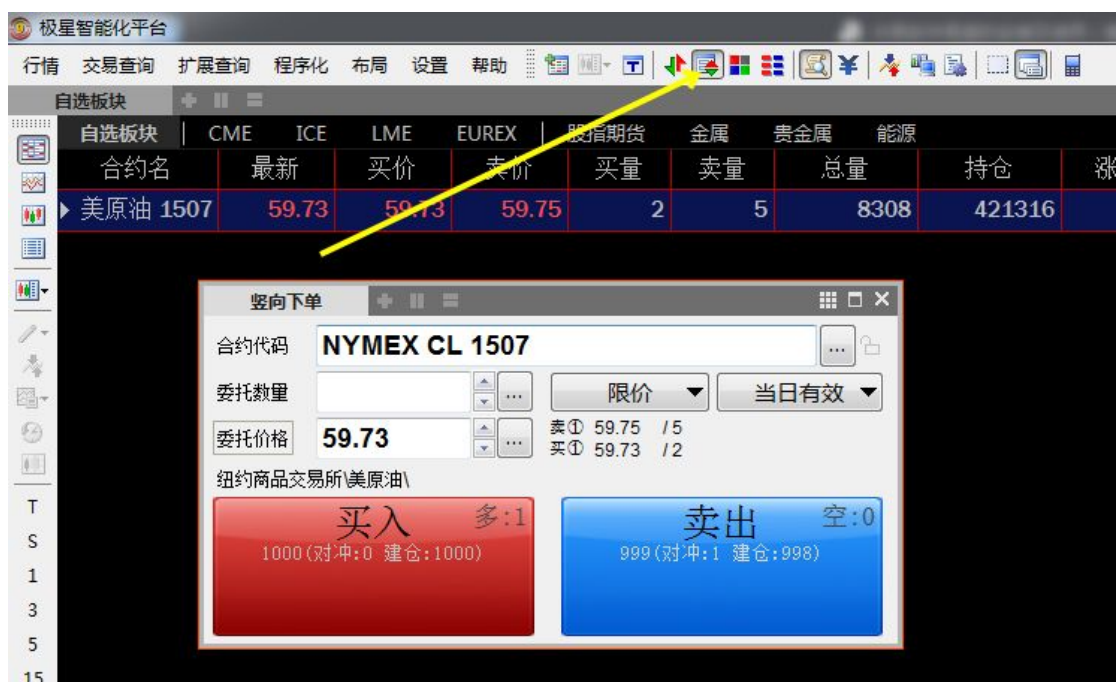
极星智能化平台

行情 交易查询 扩展查询 程序化 布局 设置 帮助

自选板块

自选板块 | CME ICE LME EUREX | 股指期货 金属 贵金属 能源

| 合约名 | 最新 | 买价 | 卖价 | 买量 | 卖量 | 总量 | 持仓 | 涨 |
|---|---|---|---|---|---|---|---|---|
| 美原油 1507 | 59.73 | 59.73 | 59.75 | 2 | 5 | 8308 | 421316 | |

竖向下单

合约代码 NYMEX CL 1507

委托数量 限价 当日有效

委托价格 59.73 卖① 59.75 /5 买① 59.73 /2

纽约商品交易所\美原油\

买入 多:1
1000(对冲:0 建仓:1000)

卖出 空:0
999(对冲:1 建仓:998)

T
S
1
3
5
15